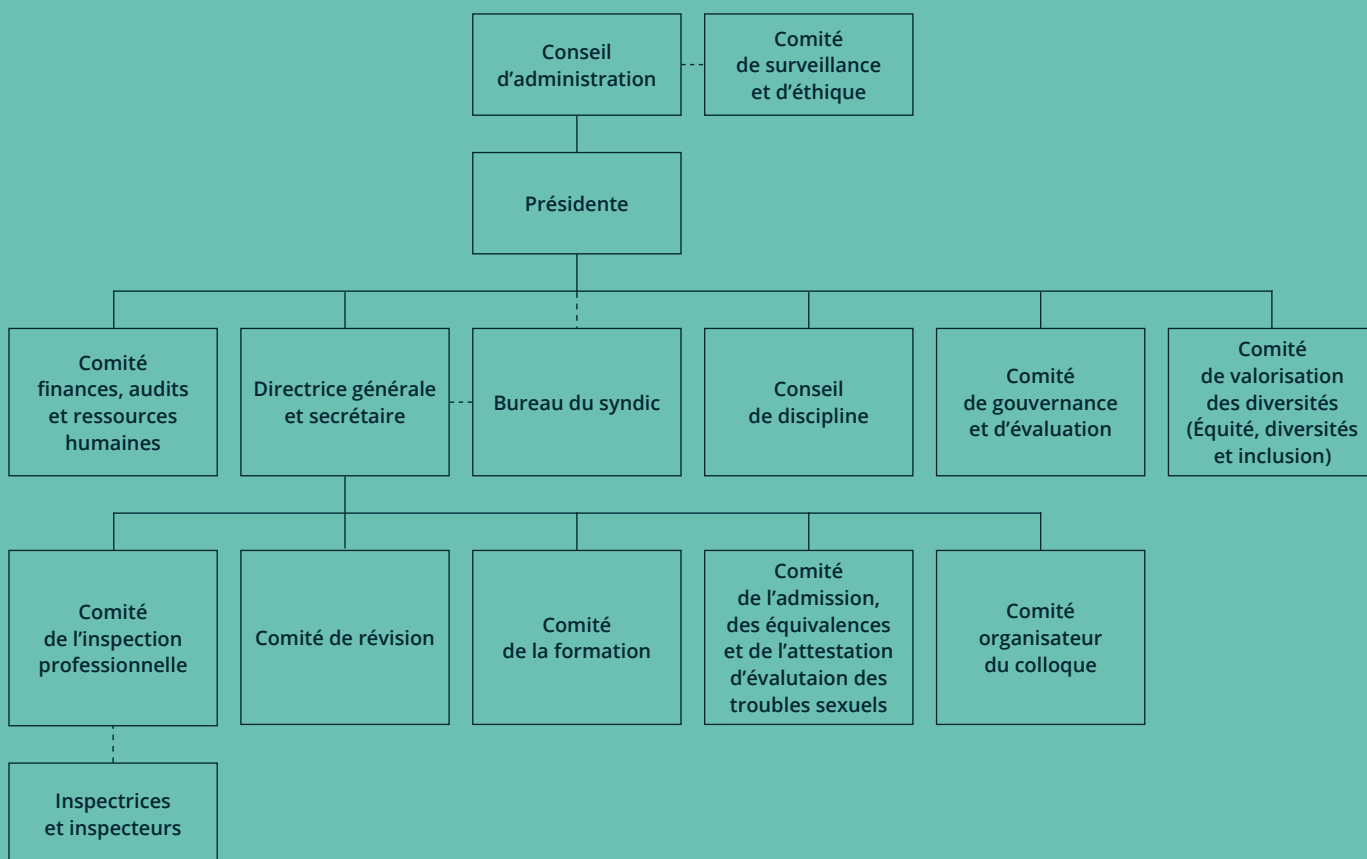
Conseil d'administration

Comité de surveillance et d'éthique

Présidente

Comité finances, audits et ressources humaines

Directrice générale et secrétaire

Bureau du syndic

Conseil de discipline

Comité de gouvernance et d'évaluation

Comité de valorisation des diversités (Équité, diversités et inclusion)

Comité de l'inspection professionnelle

Comité de révision

Comité de la formation

Comité de l'admission, des équivalences et de l'attestation d'évalutaion des troubles sexuels

Comité organisateur du colloque

Inspectrices et inspecteurs